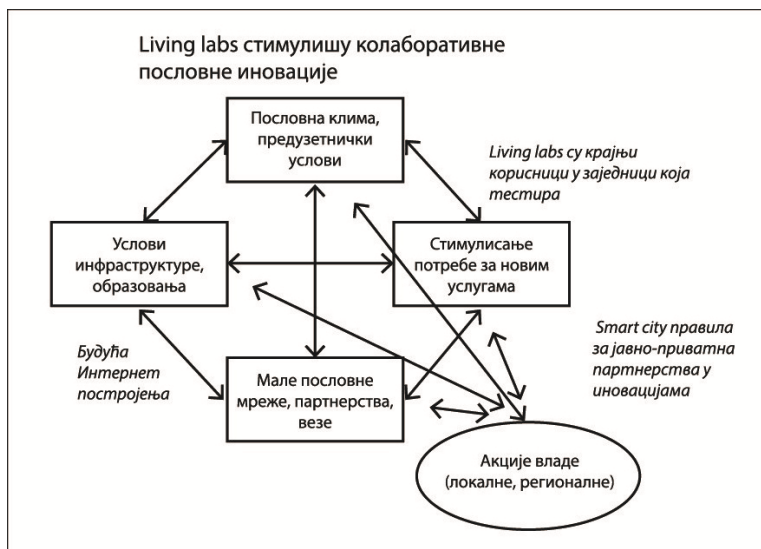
Living labs стимулишу колаборативне пословне иновације

Пословна клима, предузетнички услови

Living labs су крајњи корисници у заједници која тестира

Услови инфраструктуре, образовања

Стимулисање потребе за новим услугама

Smart city правила за јавно-приватна партнерства у иновацијама

Будућа Интернет постројења

Мале пословне мреже, партнерства, везе

Акције владе (локалне, регионалне)